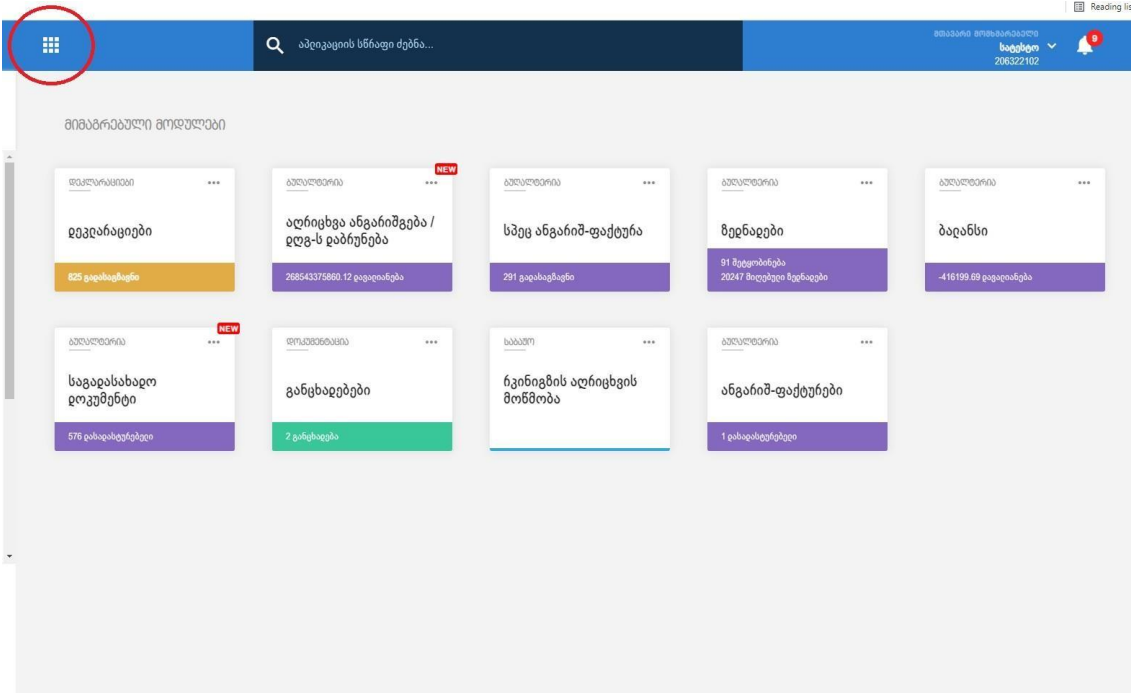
Reading lis

აპლიკაციის სწრაფი ძებნა...

მთავარი მომხმარებელი
სატესტო
206322102

9

მიმაგრებული მოდულები

დეკლარაციები
...
დეკლარაციები
825 გადასახდელი

ბუღალტერია
NEW
...
აღრიცხვა ანგარიშგება / დღგ-ს დაბრუნება
268543375860.12 დავალიანება

ბუღალტერია
...
სპეც ანგარიშ-ფაქტურა
291 გადასახდელი

ბუღალტერია
...
ზედნადები
91 შეტყობინება
20247 მიღებული ზედნადები

ბუღალტერია
...
ბალანსი
-416199.69 დავალიანება

ბუღალტერია
NEW
...
საგადასახადო დოკუმენტი
576 დასადასტურებელი

დოკუმენტაცია
...
განცხადებები
2 განცხადება

საბაჟო
...
რკინიგზის აღრიცხვის მოწმობა

ბუღალტერია
...
ანგარიშ-ფაქტურები
1 დასადასტურებელი